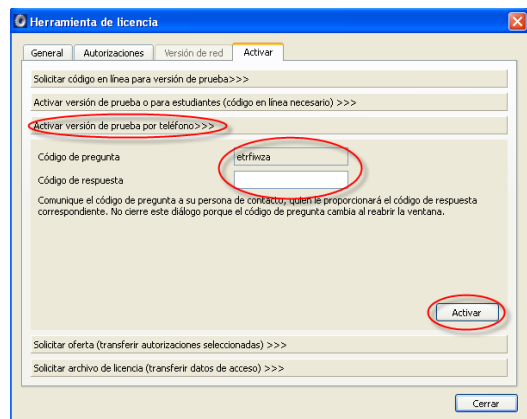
Herramienta de licencia

General | Autorizaciones | Versión de red | Activar

Solicitar código en línea para versión de prueba>>>

Activar versión de prueba o para estudiantes (código en línea necesario) >>>

Activar versión de prueba por teléfono>>>

Código de pregunta etrfiwza

Código de respuesta

Comunique el código de pregunta a su persona de contacto, quien le proporcionará el código de respuesta correspondiente. No cierre este diálogo porque el código de pregunta cambia al reabrir la ventana.

Activar

Solicitar oferta (transferir autorizaciones seleccionadas) >>>

Solicitar archivo de licencia (transferir datos de acceso) >>>

Cerrar